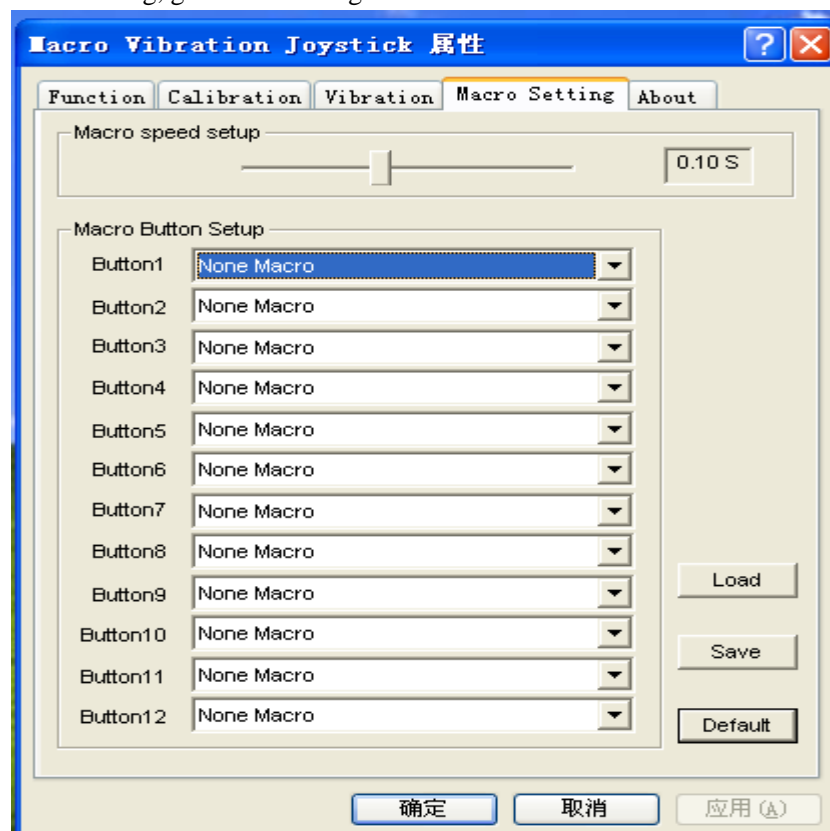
Macro Vibration Joystick 属性

Function | Calibration | Vibration | Macro Setting | About

Macro speed setup

0.10 S

Macro Button Setup

Button1 None Macro
Button2 None Macro
Button3 None Macro
Button4 None Macro
Button5 None Macro
Button6 None Macro
Button7 None Macro
Button8 None Macro
Button9 None Macro
Button10 None Macro
Button11 None Macro
Button12 None Macro

Load
Save
Default

确定 取消 应用(A)